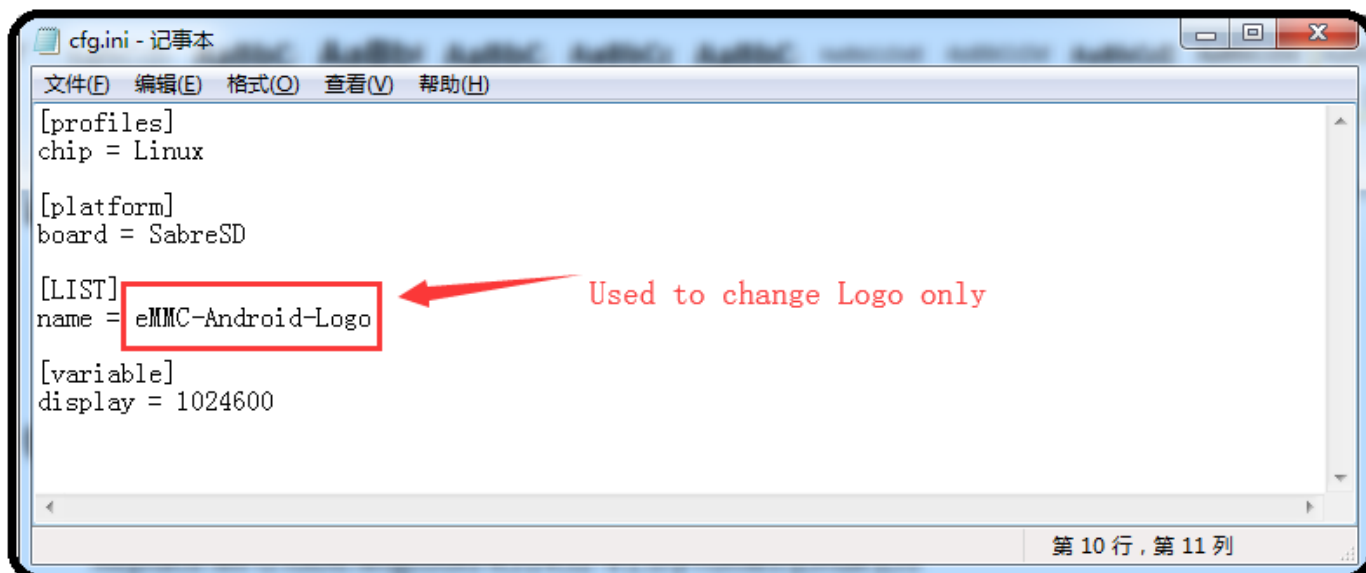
cfg.ini - 记事本

文件(F) 编辑(E) 格式(O) 查看(V) 帮助(H)

[profiles]
chip = Linux

[platform]
board = SabreSD

[LIST]
name = eMMC-Android-Logo

Used to change Logo only

[variable]
display = 1024600

第 10 行，第 11 列